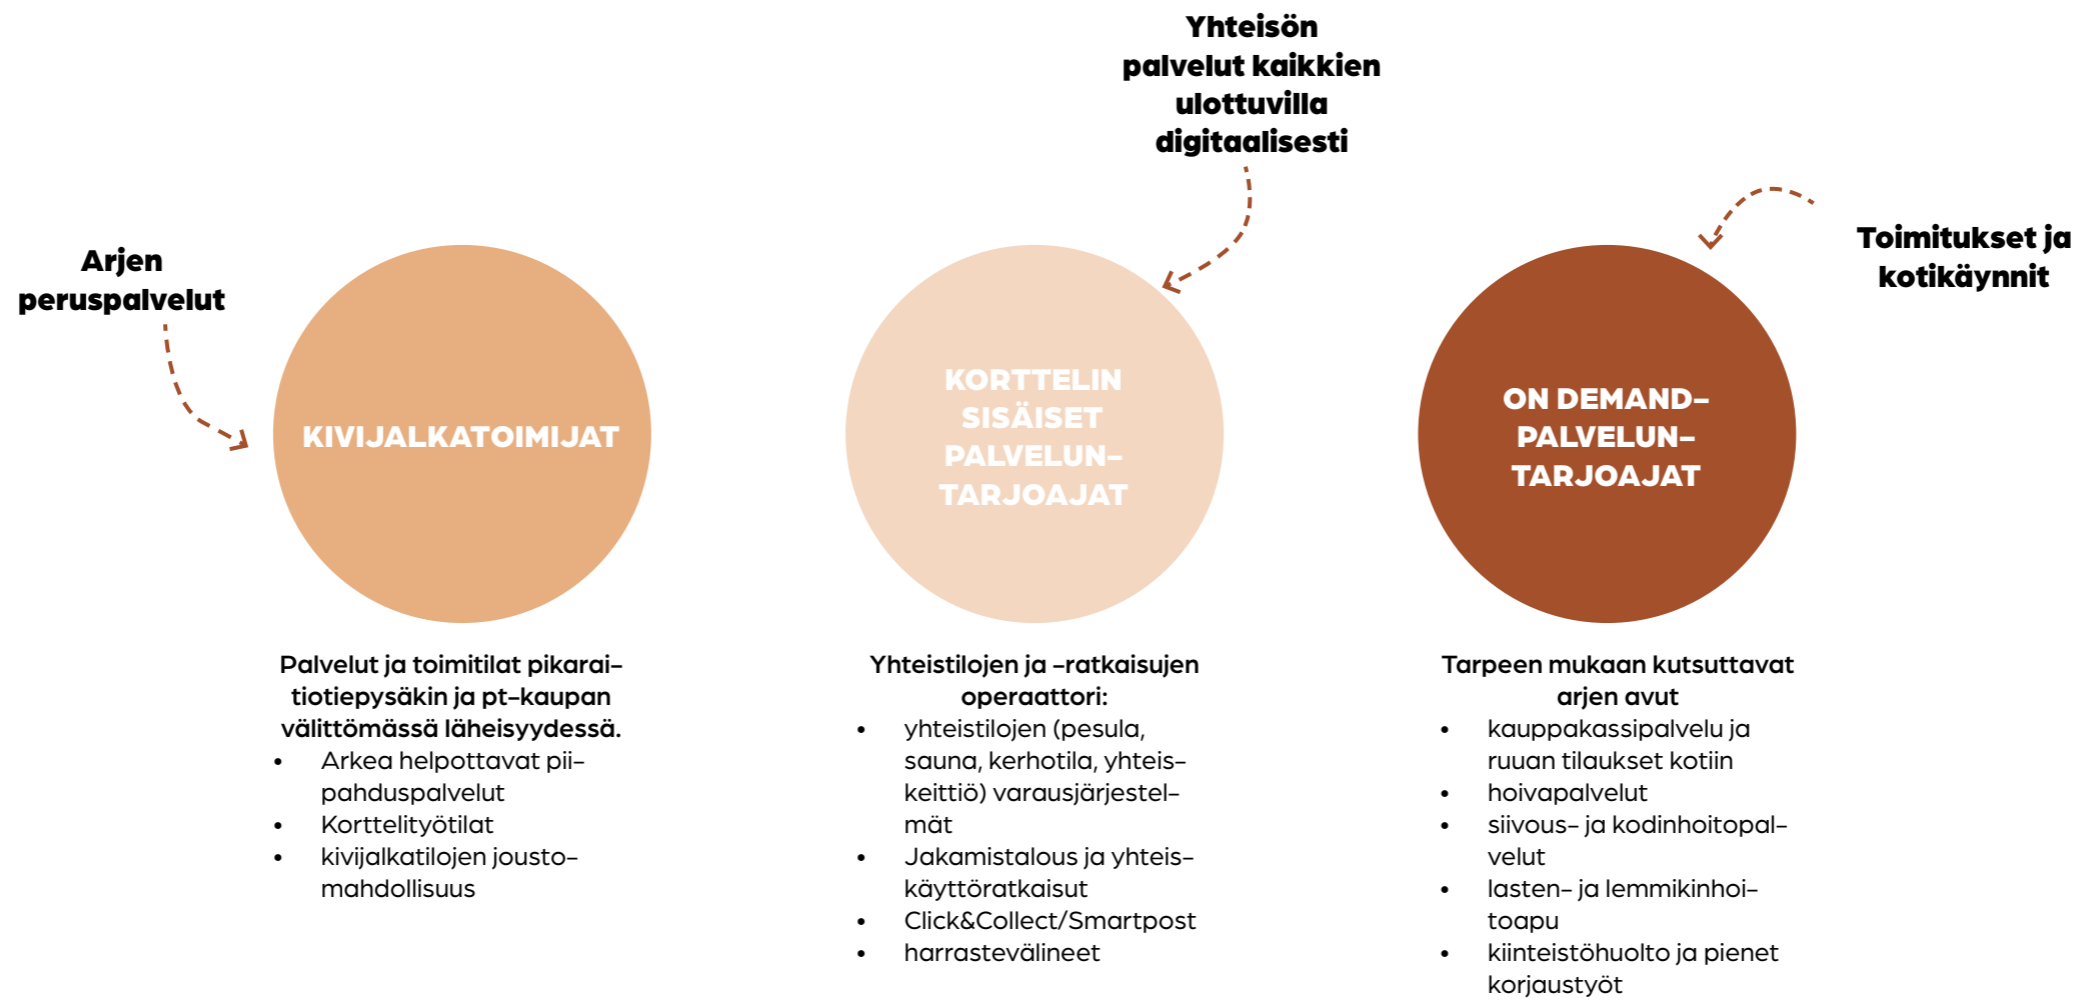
Arjen peruspalvelut

KIVIJALKATOIMIJAT

Palvelut ja toimitilat pikaraitiotiepysäkin ja pt-kaupan välittömässä läheisyydessä.
• Arkea helpottavat piipahduspalvelut
• Korttelityötilat
• kivijalkatilojen joustomahdollisuus

Yhteisön palvelut kaikkien ulottuvilla digitaalisesti

KORTTELIN SISÄISET PALVELUNTARJOAJAT

Yhteistilojen ja -ratkaisujen operaattori:
• yhteistilojen (pesula, sauna, kerhotila, yhteiskeittiö) varausjärjestelmät
• Jakamistalous ja yhteiskäyttöratkaisut
• Click&Collect/Smartpost
• harrastevälineet

Toimitukset ja kotikäynnit

ON DEMAND-PALVELUNTARJOAJAT

Tarpeen mukaan kutsuttavat arjen avut
• kauppakassipalvelu ja ruuan tilaukset kotiin
• hoivapalvelut
• siivous- ja kodinhoitopalvelut
• lasten- ja lemmikinhoitoapu
• kiinteistöhuolto ja pienet korjaustyöt